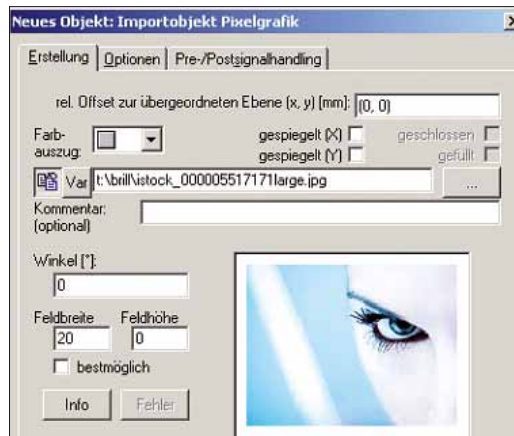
Neues Objekt: Importobjekt Pixelgrafik

Erstellung | Optionen | Pre-/Postsignalhandling

rel. Offset zur übergeordneten Ebene (x, y) [mm]: (0, 0)

Farbauszug:

gespiegelt (X)
gespiegelt (Y)
geschlossen
gefüllt

Var t:\brill\istock_000005517171large.jpg ...

Kommentar: (optional)

Winkel [°]:
0

Feldbreite 20
Feldhöhe 0

bestmöglich

Info
Fehler